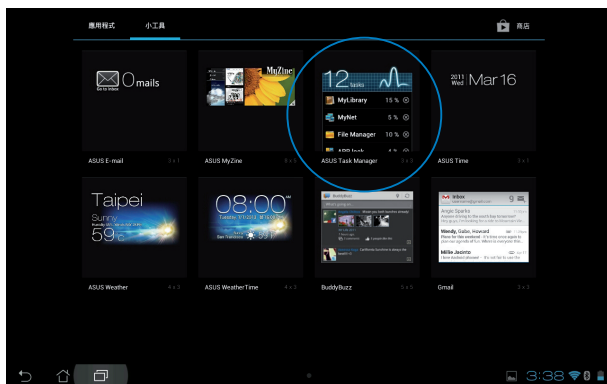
應用程式 小工具 商店

0 mails
Go to inbox
ASUS E-mail 3 x 1

MyZine
ASUS MyZine 6 x 3

12 tasks
MyLibrary 15 %
MyNet 5 %
File Manager 10 %
APP lock 4 %
ASUS Task Manager 3 x 3

2011 Wed Mar 16
ASUS Time 4 x 1

Taipei
Sunny
59°
ASUS Weather 4 x 2

18:00
San Francisco
ASUS WeatherTime 4 x 2

BuddyBuzz
BuddyBuzz 3 x 3

Inbox
Angie Sparks
Wendy, Gabe, Howard
Millie Jacinto
Gmail 3 x 3

3:38